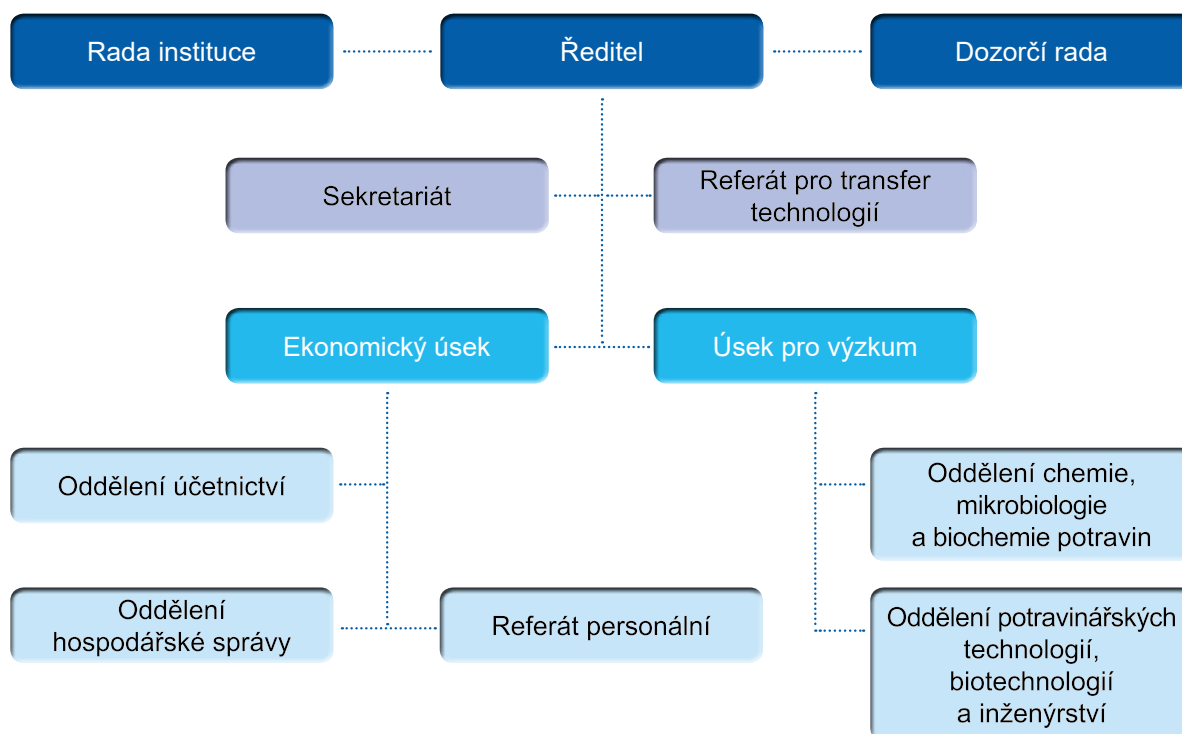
Rada instituce

Ředitel

Dozorčí rada

Sekretariát

Referát pro transfer technologií

Ekonomický úsek

Úsek pro výzkum

Oddělení účetnictví

Oddělení hospodářské správy

Referát personální

Oddělení chemie, mikrobiologie a biochemie potravin

Oddělení potravinářských technologií, biotechnologií a inženýrství